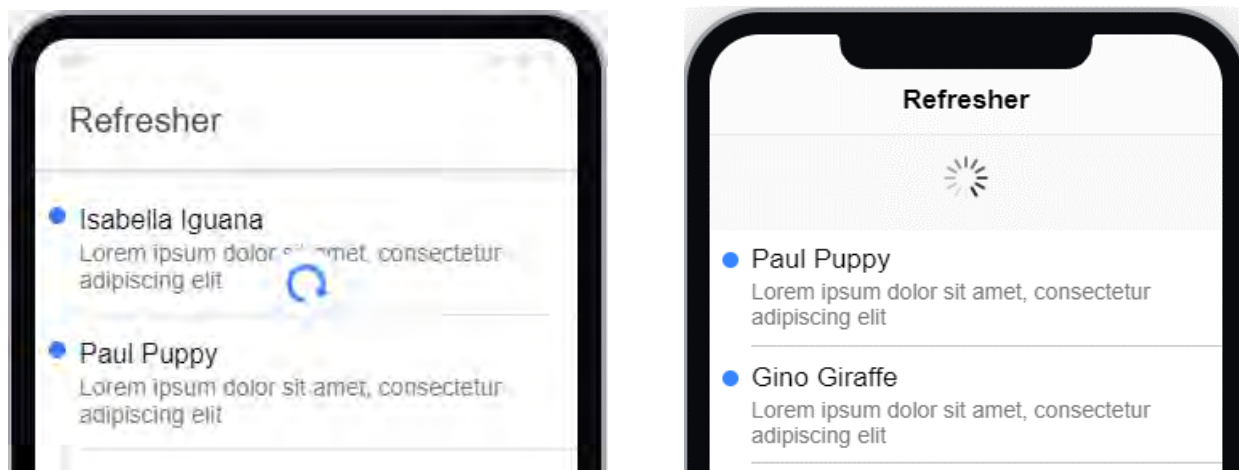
Refresher

Isabella Iguana
Lorem ipsum dolor sit amet, consectetur adipiscing elit

Paul Puppy
Lorem ipsum dolor sit amet, consectetur adipiscing elit

Refresher

Paul Puppy
Lorem ipsum dolor sit amet, consectetur adipiscing elit

Gino Giraffe
Lorem ipsum dolor sit amet, consectetur adipiscing elit